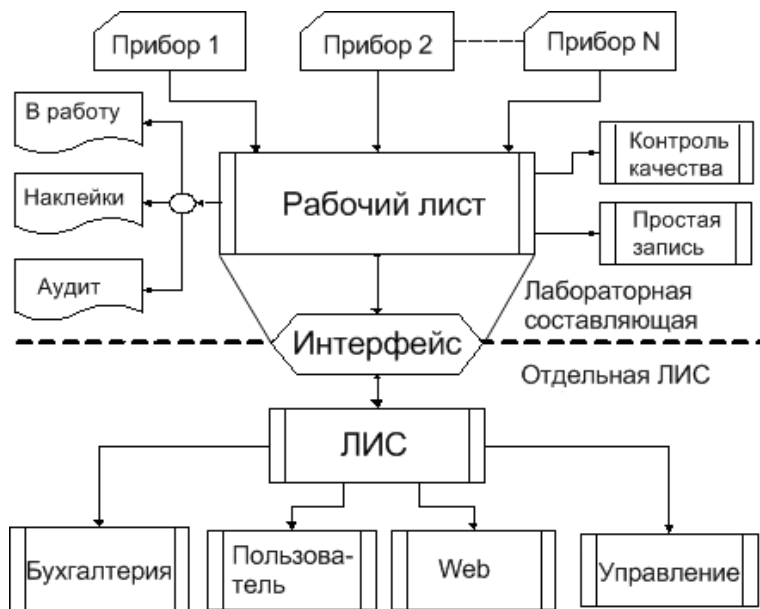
Прибор 1

Прибор 2

Прибор N

В работу

Наклейки

Аудит

Рабочий лист

Контроль качества

Простая запись

Лабораторная составляющая

Интерфейс

Отдельная ЛИС

ЛИС

Бухгалтерия

Пользователь

Web

Управление